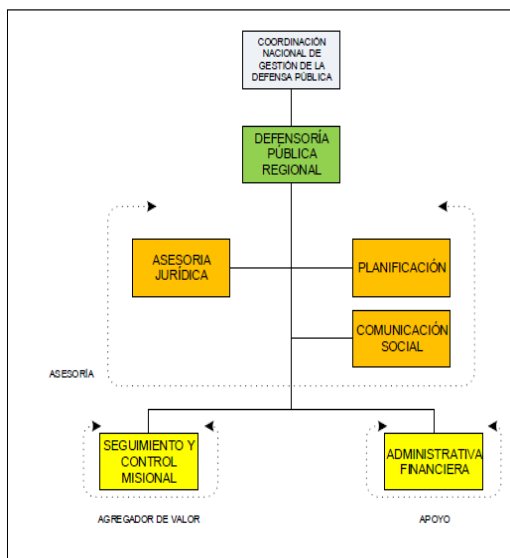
COORDINACIÓN NACIONAL DE GESTIÓN DE LA DEFENSA PÚBLICA

DEFENSORÍA PÚBLICA REGIONAL

ASESORIA JURÍDICA

PLANIFICACIÓN

COMUNICACIÓN SOCIAL

ASESORÍA

SEGUIMIENTO Y CONTROL MISIONAL

ADMINISTRATIVA FINANCIERA

AGREGADOR DE VALOR

APOYO